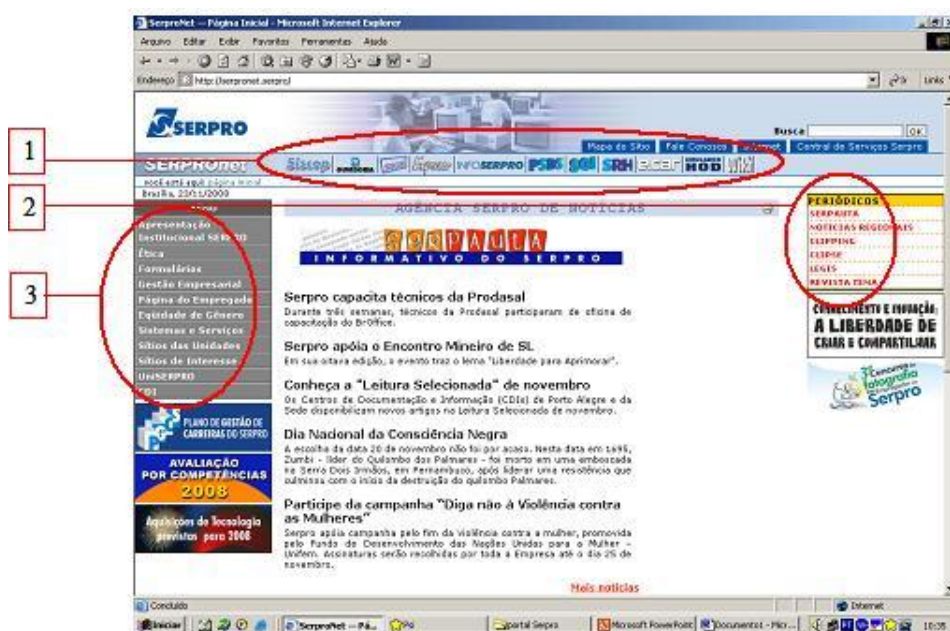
SerproNet -- Página Inicial - Microsoft Internet Explorer

Arquivo Editar Exibir Favoritos Ferramentas Ajuda

Endereço http://serpronet.serpro/

Links

SERPRO

Busca OK

1

Mapa do Sítio Fale Conosco Internet Central de Serviços Serpro

SERPROnet

Siscop PSDS SGI SRH HOD

você está aqui: página inicial

Brasília, 20/11/2008

2

AGÊNCIA SERPRO DE NOTÍCIAS

3

Apresentação Institucional SERPRO

Ética

Formulários

Gestão Empresarial

Página do Empregado

Equidade de Gênero

Sistemas e Serviços

Sítios das Unidades

Sítios de Interesse

UniSERPRO

PLANO DE GESTÃO DE CARREIRAS DO SERPRO

AVALIAÇÃO POR COMPETÊNCIAS 2008

Aquisições de Tecnologia previstas para 2008

SERPAUTA

INFORMATIVO DO SERPRO

Serpro capacita técnicos da Prodasal

Durante três semanas, técnicos da Prodasal participaram de oficina de capacitação do BrOffice.

Serpro apóia o Encontro Mineiro de SL

Em sua oitava edição, o evento traz o lema "Liberdade para Aprimorar".

Conheça a "Leitura Selecionada" de novembro

Os Centros de Documentação e Informação (CDIs) de Porto Alegre e da Sede disponibilizam novos artigos na Leitura Selecionada de novembro.

Dia Nacional da Consciência Negra

A escolha da data 20 de novembro não foi por acaso. Nesta data em 1695, Zumbi - líder do Quilombo dos Palmares - foi morto em uma emboscada na Serra Dois Irmãos, em Pernambuco, após liderar uma resistência que culminou com o início da destruição do quilombo Palmares.

Participe da campanha "Diga não à Violência contra as Mulheres"

Serpro apóia campanha pelo fim da violência contra a mulher, promovida pelo Fundo de Desenvolvimento das Nações Unidas para a Mulher - Unifem. Assinaturas serão recolhidas por toda a Empresa até o dia 25 de novembro.

Mais notícias

PERIÓDICOS

SERPAUTA

NOTÍCIAS REGIONAIS

CLIPPING

CLIPSE

LEGIS

REVISTA TEMA

CONHECIMENTO E INOVAÇÃO: A LIBERDADE DE CRIAR E COMPARTILHAR

Concurso de fotografia Serpro

Concluído

Internet

Iniciar SerproNet -- Pá... portal Serpro Microsoft PowerPoint Documento1 - Micr... 10:38